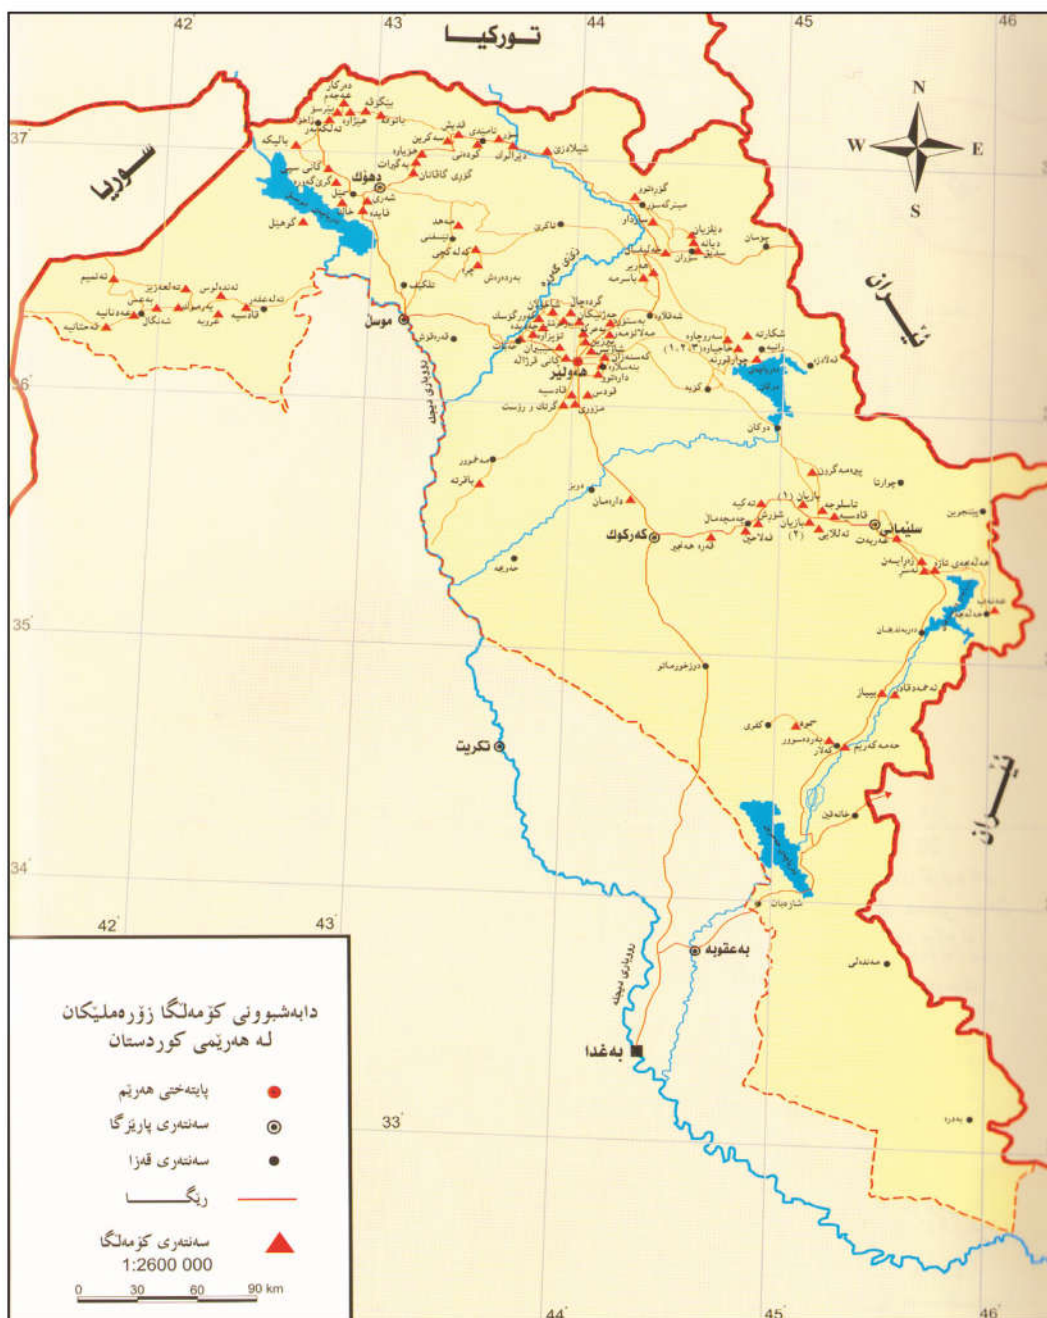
42
43
44
45
46
تورکیا
سوریا
ئێران
ئێران
N
W
E
S
37
36
35
34
33
42
43
44
45
46
دهۆك
موسڵ
هەولێر
کەرکوك
سلێمانی
تکریت
بەعقوبە
بەغدا
شێخان
ئاکرێ
مەخموور
دوکان
چوارتا
پێنجوین
کەلار
خانەقین
مەندەلی
بەدرە
رانیە
قەلادزێ
کۆیە
سۆران
دەربەندیخان
هەلەبجە
کفری
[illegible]

دابەشبوونی کۆمەڵگا زۆرەملێکان لە هەرێمی کوردستان

پایتەختی هەرێم
سەنتەری پارێزگا
سەنتەری قەزا
رێگــــا
سەنتەری کۆمەڵگا
1:2600 000
0 30 60 90 km